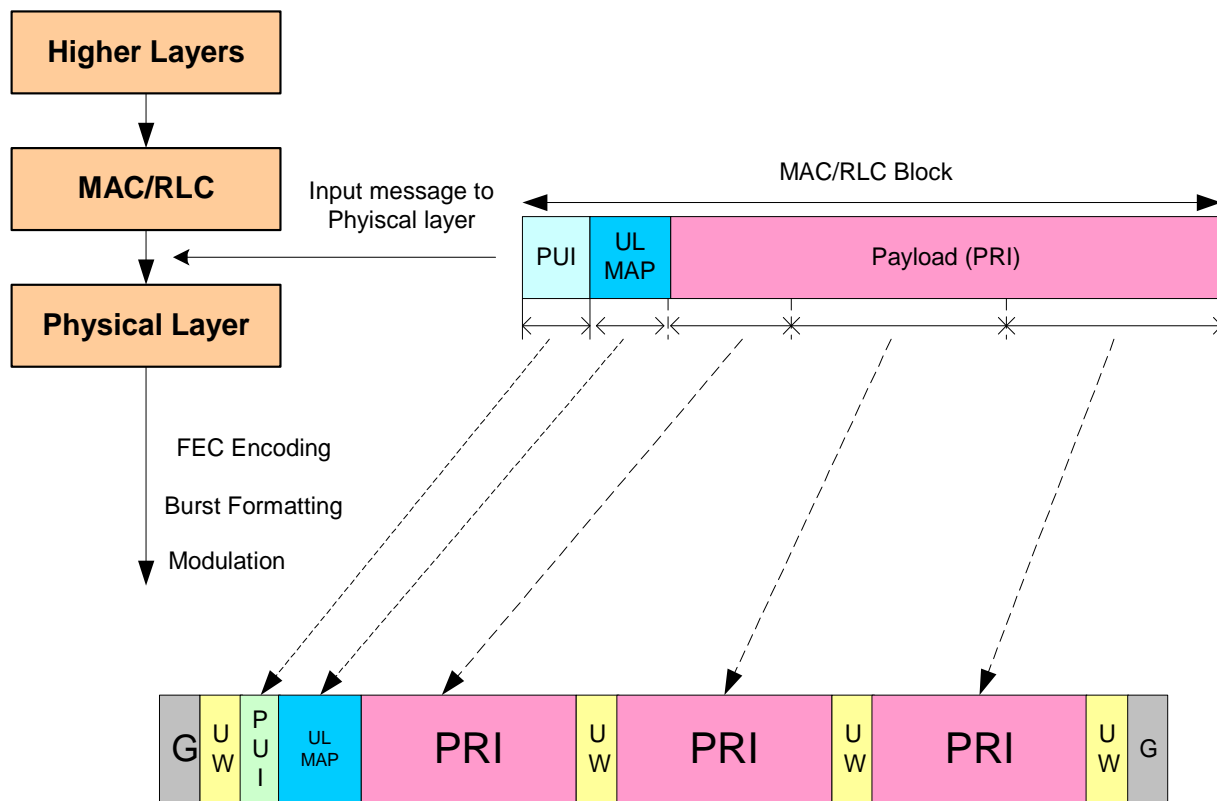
Higher Layers

MAC/RLC

Physical Layer

Input message to Phyiscal layer

MAC/RLC Block

PUI

UL MAP

Payload (PRI)

FEC Encoding

Burst Formatting

Modulation

| G | U W | P U I | UL MAP | PRI | U W | PRI | U W | PRI | U W | G |
|---|---|---|---|---|---|---|---|---|---|---|